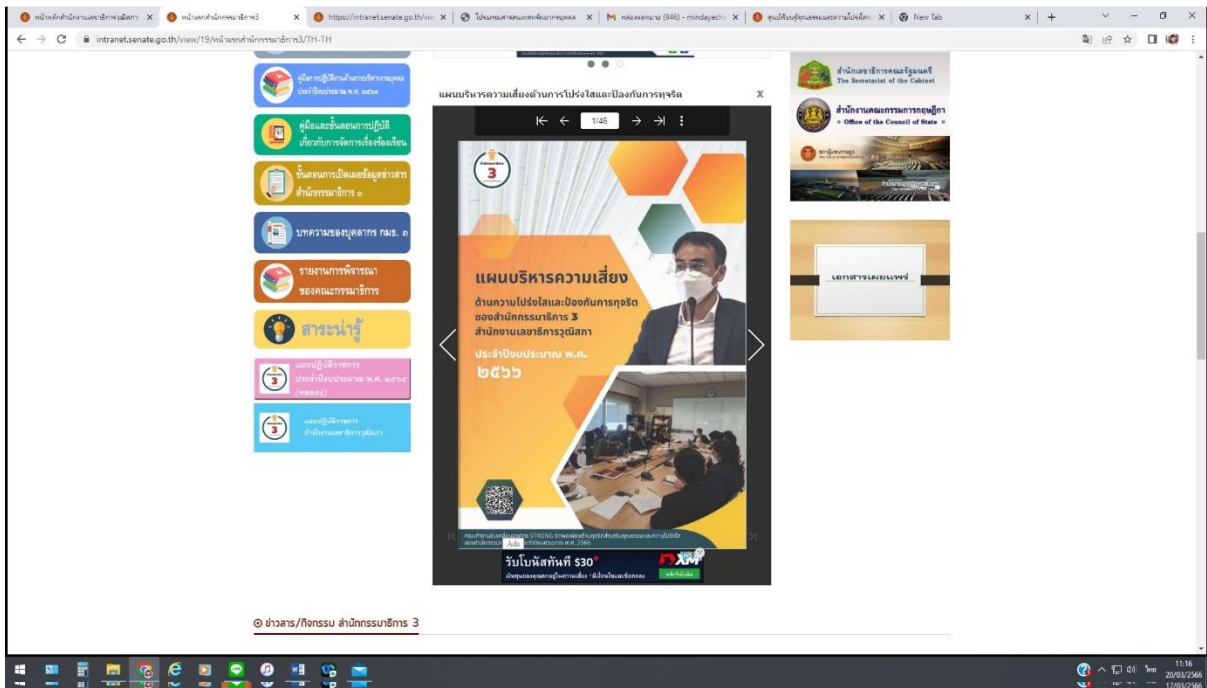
หน้าหลักสำนักงานเลขาธิการวุฒิสภา × หน้าแรกสำนักกรรมาธิการ3 × https://intranet.senate.go.th/vi × โปรแกรมสารสนเทศทรัพยากรบุคคล × กล่องจดหมาย (946) - mindayecha × ศูนย์ข้อมูลคุณธรรมและความโปร่งใส × New Tab

intranet.senate.go.th/view/19/หน้าแรกสำนักกรรมาธิการ3/TH-TH

คู่มือการปฏิบัติงานด้านการบริหารงานบุคคล ประจำปีงบประมาณ พ.ศ. ๒๕๖๔

คู่มือและขั้นตอนการปฏิบัติเกี่ยวกับการจัดการเรื่องร้องเรียน

ขั้นตอนการเปิดเผยข้อมูลข่าวสาร สำนักกรรมาธิการ ๑

บทความของบุคลากร กมธ. ๓

รายงานการพิจารณาของคณะกรรมาธิการ

สาระน่ารู้

แผนปฏิบัติราชการ ประจำปีงบประมาณ พ.ศ. ๒๕๖๙ (ทดลอง)

แผนปฏิบัติราชการ สำนักงานเลขาธิการวุฒิสภา

แผนบริหารความเสี่ยงด้านการโปร่งใสและป้องกันการทุจริต X

1/46

3

แผนบริหารความเสี่ยง

ด้านความโปร่งใสและป้องกันการทุจริต ของสำนักกรรมาธิการ 3 สำนักงานเลขาธิการวุฒิสภา

ประจำปีงบประมาณ พ.ศ. ๒๕๖๖

Ads

รับโบนัสทันที $30

XM

สำนักเลขาธิการคณะรัฐมนตรี The Secretariat of the Cabinet

สำนักงานคณะกรรมการกฤษฎีกา Office of the Council of State

เอกสารเผยแพร่

ข่าวสาร/กิจกรรม สำนักกรรมาธิการ 3

11:16 20/03/2566